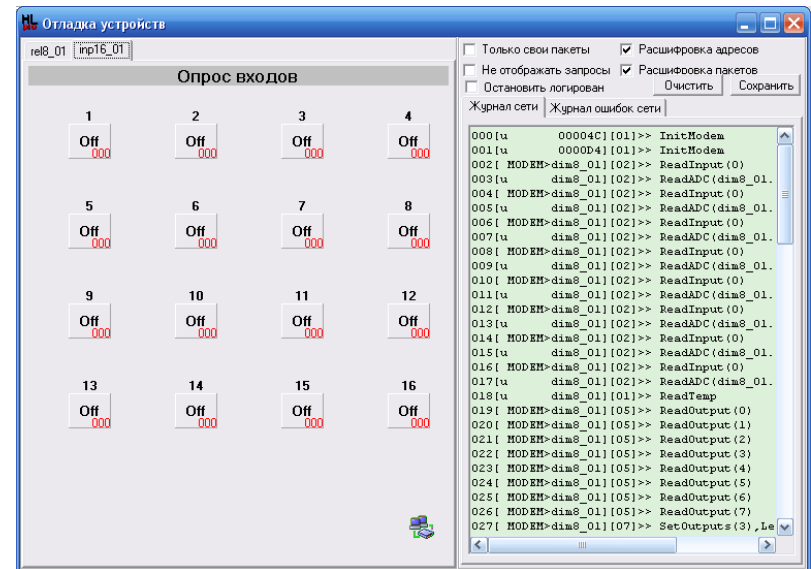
HL Отладка устройств

rel8_01 inp16_01

Опрос входов

1 Off 000
2 Off 000
3 Off 000
4 Off 000
5 Off 000
6 Off 000
7 Off 000
8 Off 000
9 Off 000
10 Off 000
11 Off 000
12 Off 000
13 Off 000
14 Off 000
15 Off 000
16 Off 000

Только свои пакеты
Расшифровка адресов
Не отображать запросы
Расшифровка пакетов
Остановить логирован
Очистить
Сохранить

Журнал сети
Журнал ошибок сети

000[u 00004C][01]>> InitModem
001[u 0000D4][01]>> InitModem
002[ MODEM>dim8_01][02]>> ReadInput(0)
003[u dim8_01][02]>> ReadADC(dim8_01.
004[ MODEM>dim8_01][02]>> ReadInput(0)
005[u dim8_01][02]>> ReadADC(dim8_01.
006[ MODEM>dim8_01][02]>> ReadInput(0)
007[u dim8_01][02]>> ReadADC(dim8_01.
008[ MODEM>dim8_01][02]>> ReadInput(0)
009[u dim8_01][02]>> ReadADC(dim8_01.
010[ MODEM>dim8_01][02]>> ReadInput(0)
011[u dim8_01][02]>> ReadADC(dim8_01.
012[ MODEM>dim8_01][02]>> ReadInput(0)
013[u dim8_01][02]>> ReadADC(dim8_01.
014[ MODEM>dim8_01][02]>> ReadInput(0)
015[u dim8_01][02]>> ReadADC(dim8_01.
016[ MODEM>dim8_01][02]>> ReadInput(0)
017[u dim8_01][02]>> ReadADC(dim8_01.
018[u dim8_01][01]>> ReadTemp
019[ MODEM>dim8_01][05]>> ReadOutput(0)
020[ MODEM>dim8_01][05]>> ReadOutput(1)
021[ MODEM>dim8_01][05]>> ReadOutput(2)
022[ MODEM>dim8_01][05]>> ReadOutput(3)
023[ MODEM>dim8_01][05]>> ReadOutput(4)
024[ MODEM>dim8_01][05]>> ReadOutput(5)
025[ MODEM>dim8_01][05]>> ReadOutput(6)
026[ MODEM>dim8_01][05]>> ReadOutput(7)
027[ MODEM>dim8_01][07]>> SetOutputs(3),Le